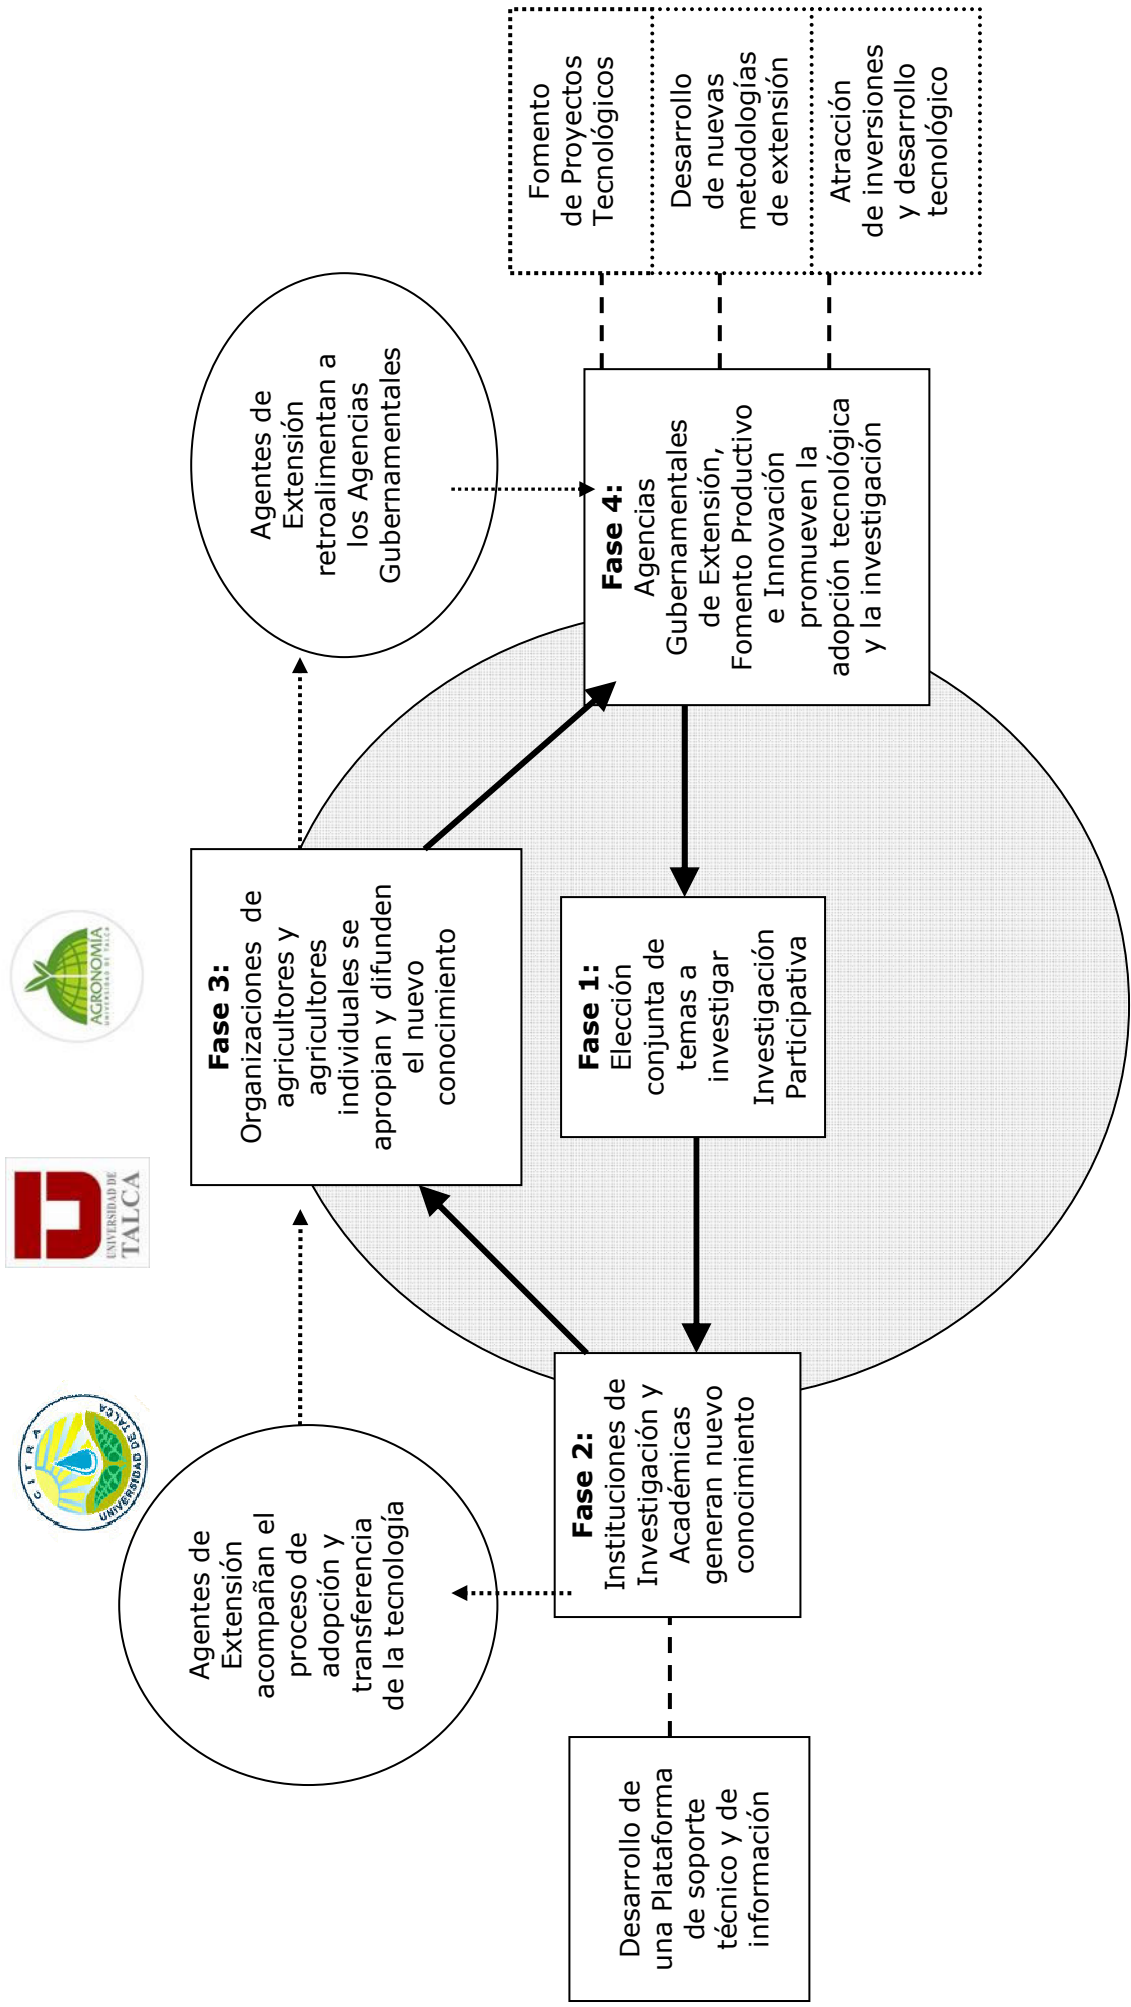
Fomento de Proyectos Tecnológicos

Desarrollo de nuevas metodologías de extensión

Atracción de inversiones y desarrollo tecnológico

Agentes de Extensión retroalimentan a los Agencias Gubernamentales

**Fase 4:** Agencias Gubernamentales de Extensión, Fomento Productivo e Innovación promueven la adopción tecnológica y la investigación

**Fase 3:** Organizaciones de agricultores y agricultores individuales se apropian y difunden el nuevo conocimiento

**Fase 1:** Elección conjunta de temas a investigar Investigación Participativa

AGRONOMIA UNIVERSIDAD DE TALCA

UNIVERSIDAD DE TALCA

CITRA UNIVERSIDAD DE TALCA

**Fase 2:** Instituciones de Investigación y Académicas generan nuevo conocimiento

Agentes de Extensión acompañan el proceso de adopción y transferencia de la tecnología

Desarrollo de una Plataforma de soporte técnico y de información